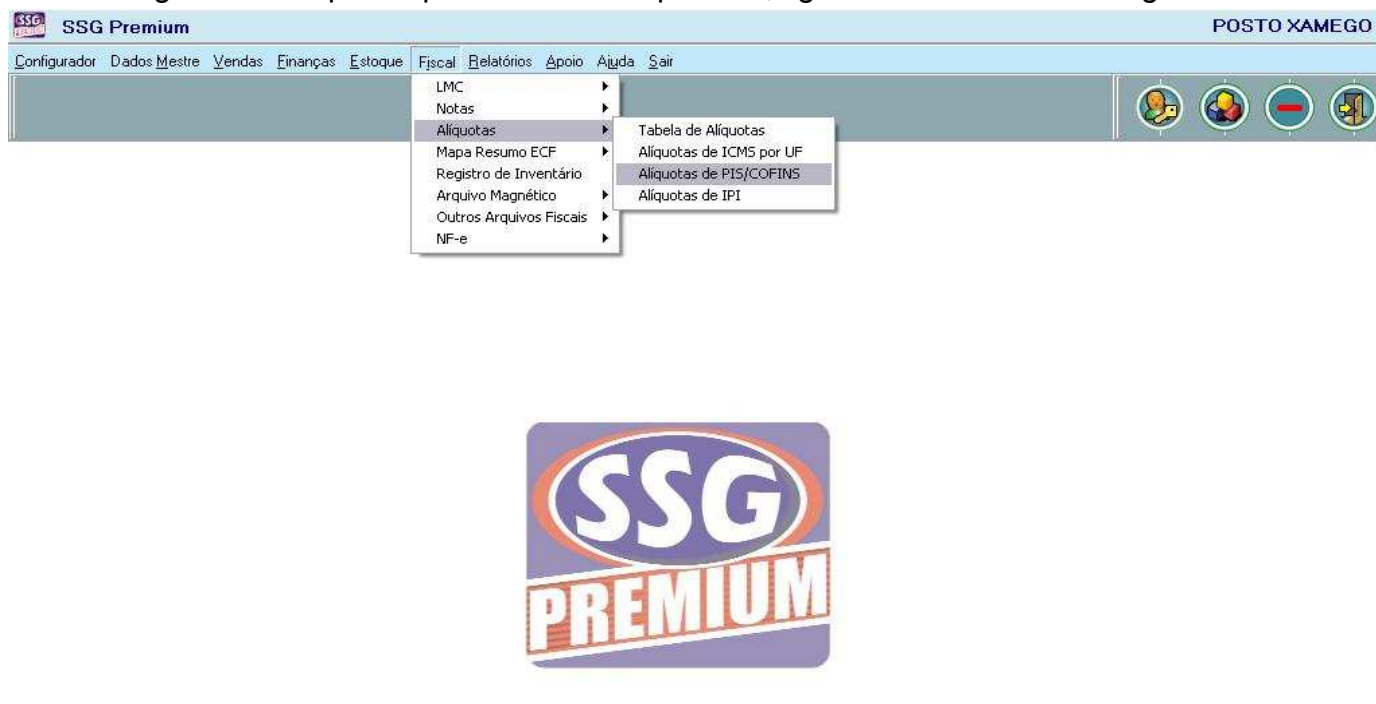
SSG Premium

POSTO XAMEGO

Configurador Dados Mestre Vendas Finanças Estoque Fiscal Relatórios Apoio Ajuda Sair

LMC
Notas
Alíquotas
Mapa Resumo ECF
Registro de Inventário
Arquivo Magnético
Outros Arquivos Fiscais
NF-e

Tabela de Alíquotas
Alíquotas de ICMS por UF
Alíquotas de PIS/COFINS
Alíquotas de IPI

SSG
PREMIUM